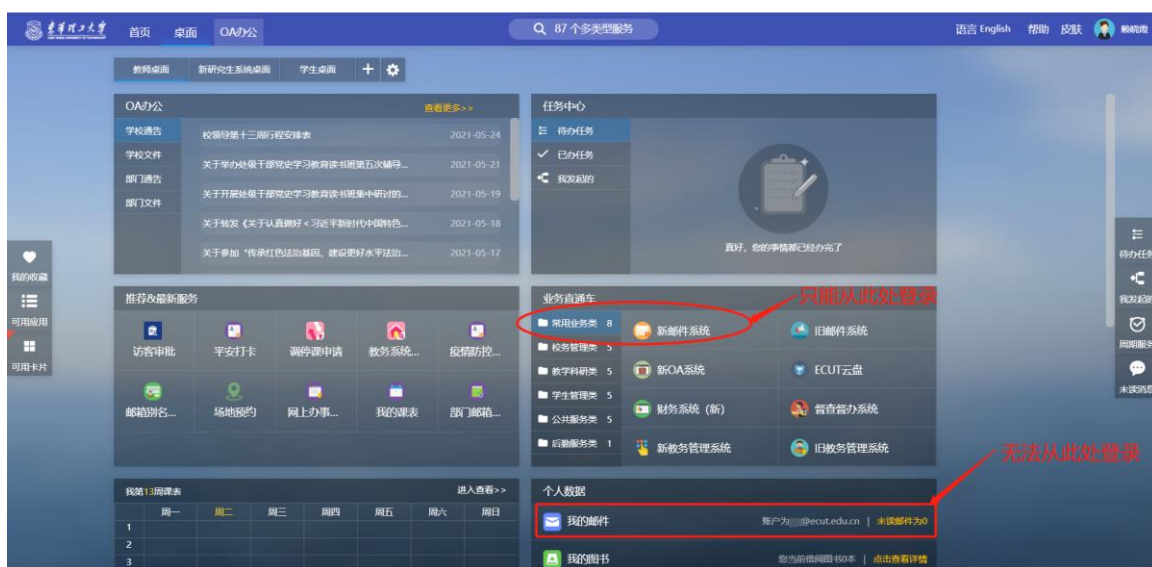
东华理工大学

首页 桌面 OA办公

87 个多类型服务

语言 English 帮助 皮肤 赖晓璐

教师桌面 新研究生系统桌面 学生桌面

OA办公 查看更多>>

学校通告 学校文件 部门通告 部门文件

校领导第十三周行程安排表 2021-05-24

关于举办处级干部党史学习教育读书班第五次辅导... 2021-05-21

关于开展处级干部党史学习教育读书班集中研讨的... 2021-05-19

关于转发《关于认真做好＜习近平新时代中国特色... 2021-05-18

关于参加"传承红色法治基因、建设更好水平法治... 2021-05-17

任务中心

待办任务

已办任务

我发起的

真好，您的事情都已经办完了

我的收藏

可用应用

可用卡片

推荐&最新服务

访客审批 平安打卡 调停课申请 教务系统... 疫情防控...

邮箱别名... 场地预约 网上办事... 我的课表 部门邮箱...

业务直通车

只能从此处登录

常用业务类 8

校务管理类 5

教学科研类 5

学生管理类 5

公共服务类 5

后勤服务类 1

新邮件系统 旧邮件系统

新OA系统 ECUT云盘

财务系统（新） 督查督办系统

新教务管理系统 旧教务管理系统

无法从此处登录

我第13周课表 进入查看>>

周一 周二 周三 周四 周五 周六 周日

1
2
3

个人数据

我的邮件 账户为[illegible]@ecut.edu.cn | 未读邮件为0

我的图书 您当前借阅图书0本 | 点击查看详情

待办任务

我发起的

周期服务

未读消息